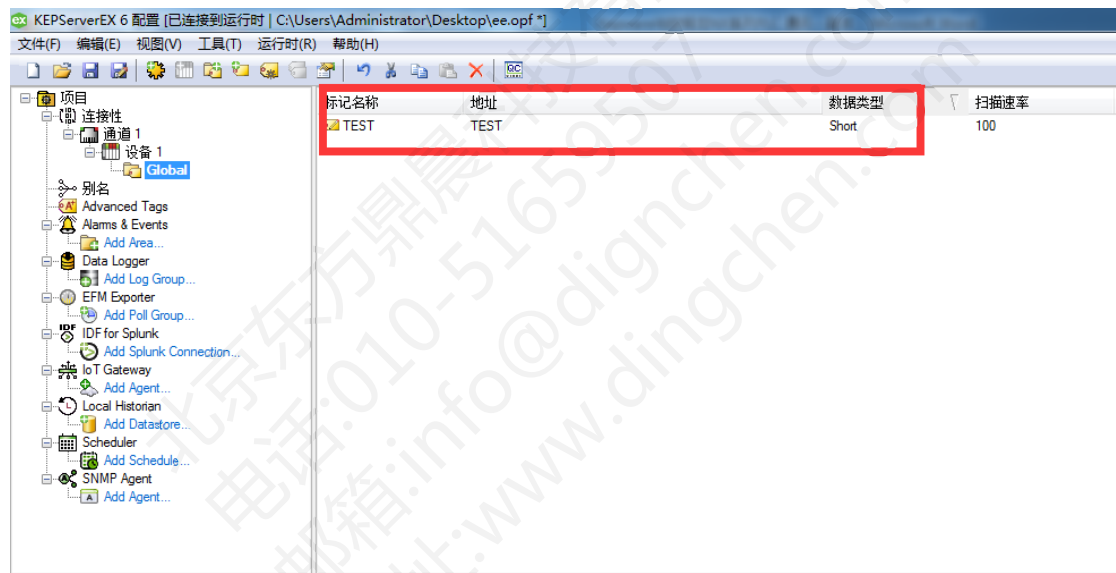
KEPServerEX 6 配置 [已连接到运行时 | C:\Users\Administrator\Desktop\ee.opf *]

文件(F) 编辑(E) 视图(V) 工具(T) 运行时(R) 帮助(H)

项目
连接性
通道 1
设备 1
Global
别名
Advanced Tags
Alarms & Events
Add Area...
Data Logger
Add Log Group...
EFM Exporter
Add Poll Group...
IDF for Splunk
Add Splunk Connection...
IoT Gateway
Add Agent...
Local Historian
Add Datastore...
Scheduler
Add Schedule...
SNMP Agent
Add Agent...

| 标记名称 | 地址 | 数据类型 | 扫描速率 |
|---|---|---|---|
| TEST | TEST | Short | 100 |

北京东方鼎晨科技 电话:010-51659507 邮箱:info@dingchen.com 网址:www.dingchen.com